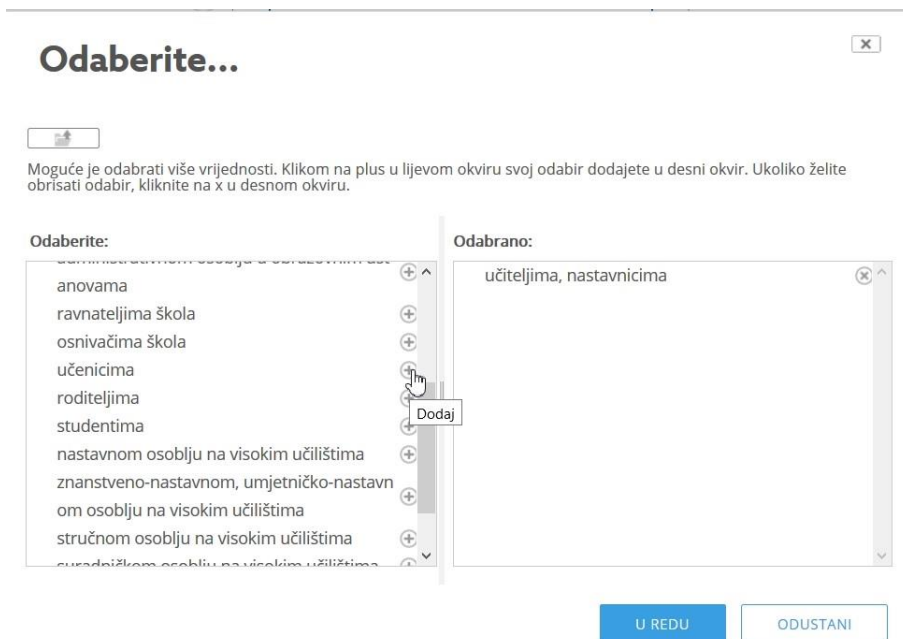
Odaberite...

Moguće je odabrati više vrijednosti. Klikom na plus u lijevom okviru svoj odabir dodajete u desni okvir. Ukoliko želite obrisati odabir, kliknite na x u desnom okviru.

Odaberite:

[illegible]
anovama
ravnateljima škola
osnivačima škola
učenicima
roditeljima
studentima
nastavnom osoblju na visokim učilištima
znanstveno-nastavnom, umjetničko-nastavnom osoblju na visokim učilištima
stručnom osoblju na visokim učilištima
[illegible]

Dodaj

Odabrano:

učiteljima, nastavnicima

U REDU
ODUSTANI